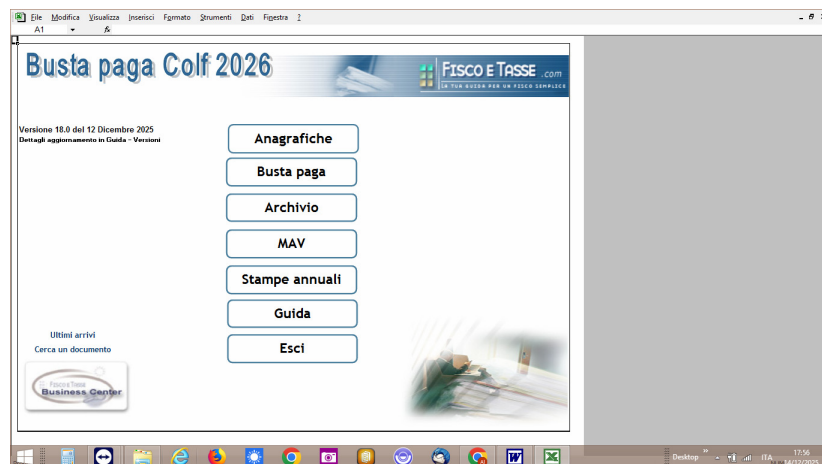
File Modifica Visualizza Inserisci Formato Strumenti Dati Finestra ?

A1

Busta paga Colf 2026

FISCO E TASSE .com
LA TUA GUIDA PER UN FISCO SEMPLICE

Versione 18.0 del 12 Dicembre 2025
Dettagli aggiornamento in Guida - Versioni

Anagrafiche

Busta paga

Archivio

MAV

Stampe annuali

Guida

Esci

Ultimi arrivi
Cerca un documento

Fisco e Tasse
Business Center

Desktop
ITA
17:56
14/12/2025